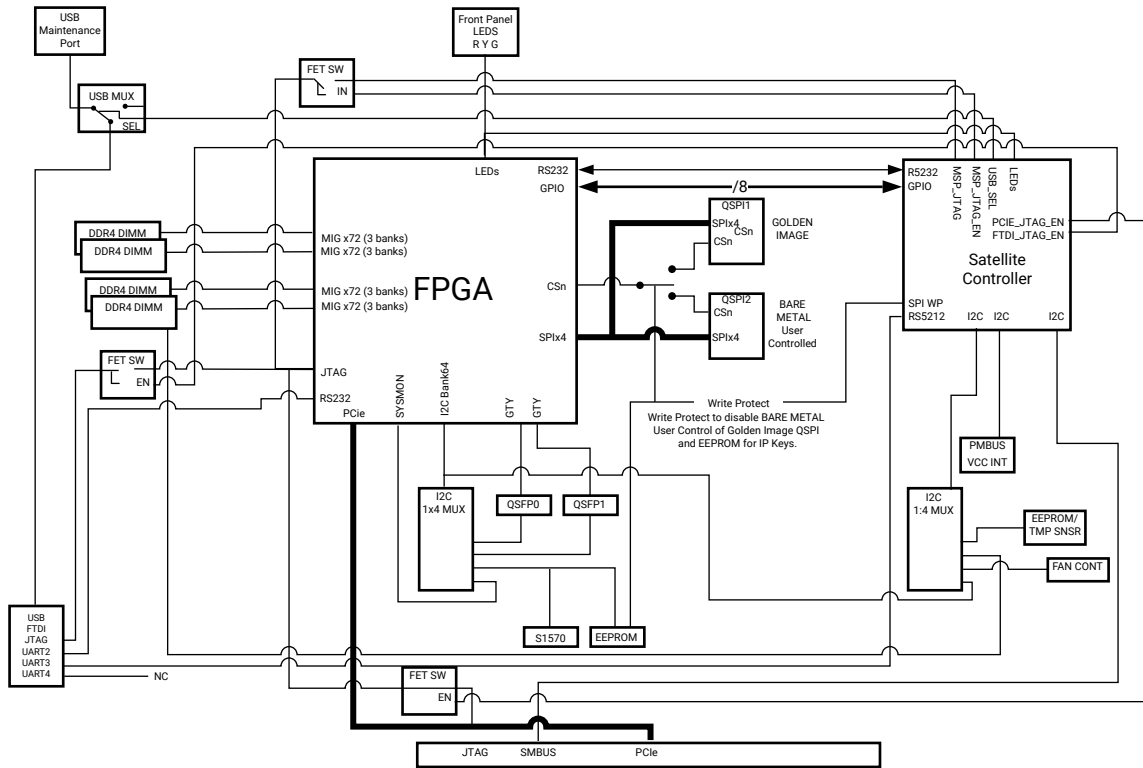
USB Maintenance Port

Front Panel LEDS R Y G

FET SW
IN

USB MUX
SEL

LEDs
RS232
GPIO

/8

RS232
GPIO
MSP_JTAG
MSP_JTAG_EN
USB_SEL
LEDs

PCIE_JTAG_EN
FTDI_JTAG_EN

Satellite Controller

QSPI1
SPIx4
CSn
CSn
GOLDEN IMAGE

DDR4 DIMM
DDR4 DIMM
DDR4 DIMM
DDR4 DIMM

MIG x72 (3 banks)
MIG x72 (3 banks)
MIG x72 (3 banks)
MIG x72 (3 banks)

FPGA

CSn

QSPI2
CSn
SPIx4
BARE METAL User Controlled

SPIx4

SPI WP
RS5212
I2C
I2C
I2C

FET SW
EN

JTAG
RS232
PCIe
SYSMON
I2C Bank64
GTY
GTY

Write Protect
Write Protect to disable BARE METAL User Control of Golden Image QSPI and EEPROM for IP Keys.

PMBUS VCC INT

I2C 1x4 MUX
QSFP0
QSFP1

I2C 1:4 MUX
EEPROM/ TMP SNSR
FAN CONT

S1570
EEPROM

USB
FTDI
JTAG
UART2
UART3
UART4

NC

FET SW
EN

JTAG
SMBUS
PCIe